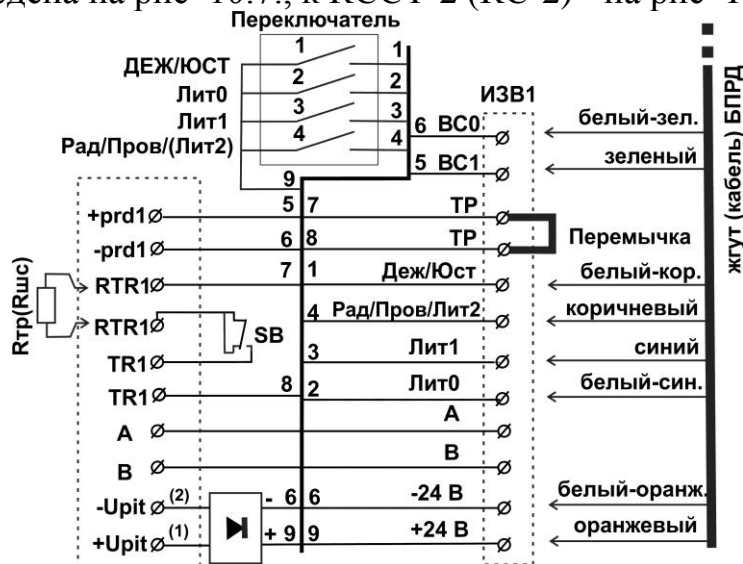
дена на рис 10.7., к КСС1-2 (КС-2) – на рис 1

Переключатель

1
2
3
4
1
2
3
4
9

ДЕЖ/ЮСТ
Лит0
Лит1
Рад/Пров/(Лит2)

ИЗВ1
6 ВС0
5 ВС1
белый-зел.
зеленый

жгут (кабель) БПРД

+prd1
-prd1
RTR1
RTR1
TR1
TR1
A
B
-Upit (2)
+Upit (1)

Rтр(Rшс)
SB

5 7
6 8
7 1
4
3
8 2
- 6 6
+ 9 9

ТР
ТР
Перемычка
Деж/Юст
Рад/Пров/Лит2
Лит1
Лит0
А
В
-24 В
+24 В

белый-кор.
коричневый
синий
белый-син.
белый-оранж.
оранжевый